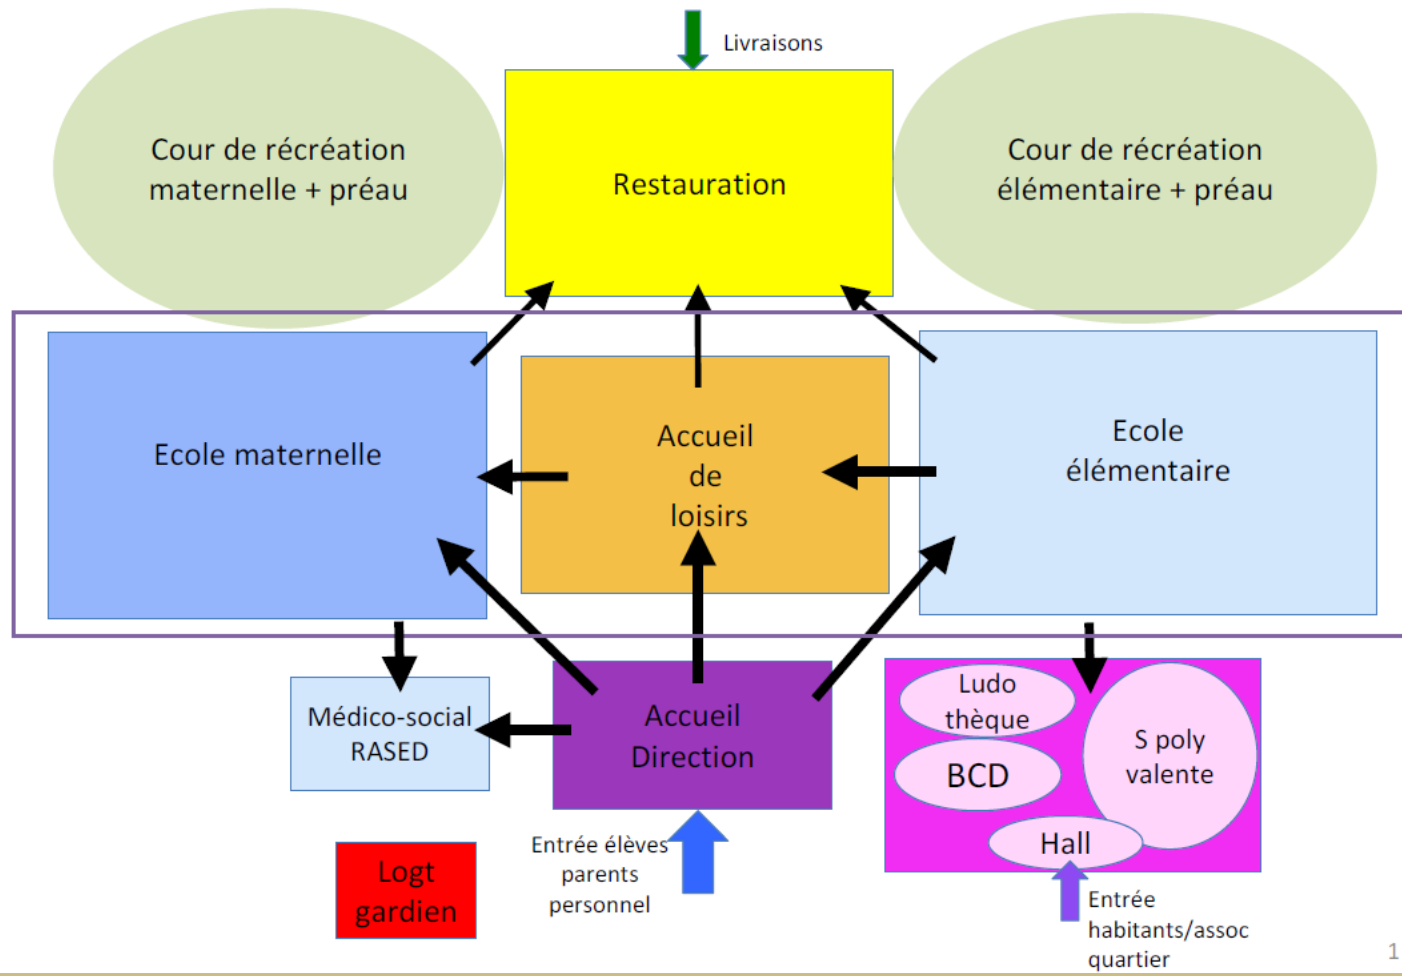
Livraisons

Cour de récréation maternelle + préau

Restauration

Cour de récréation élémentaire + préau

Ecole maternelle

Accueil de loisirs

Ecole élémentaire

Médico-social RASED

Accueil Direction

Ludo thèque

S poly valente

BCD

Hall

Logt gardien

Entrée élèves parents personnel

Entrée habitants/assoc quartier

1